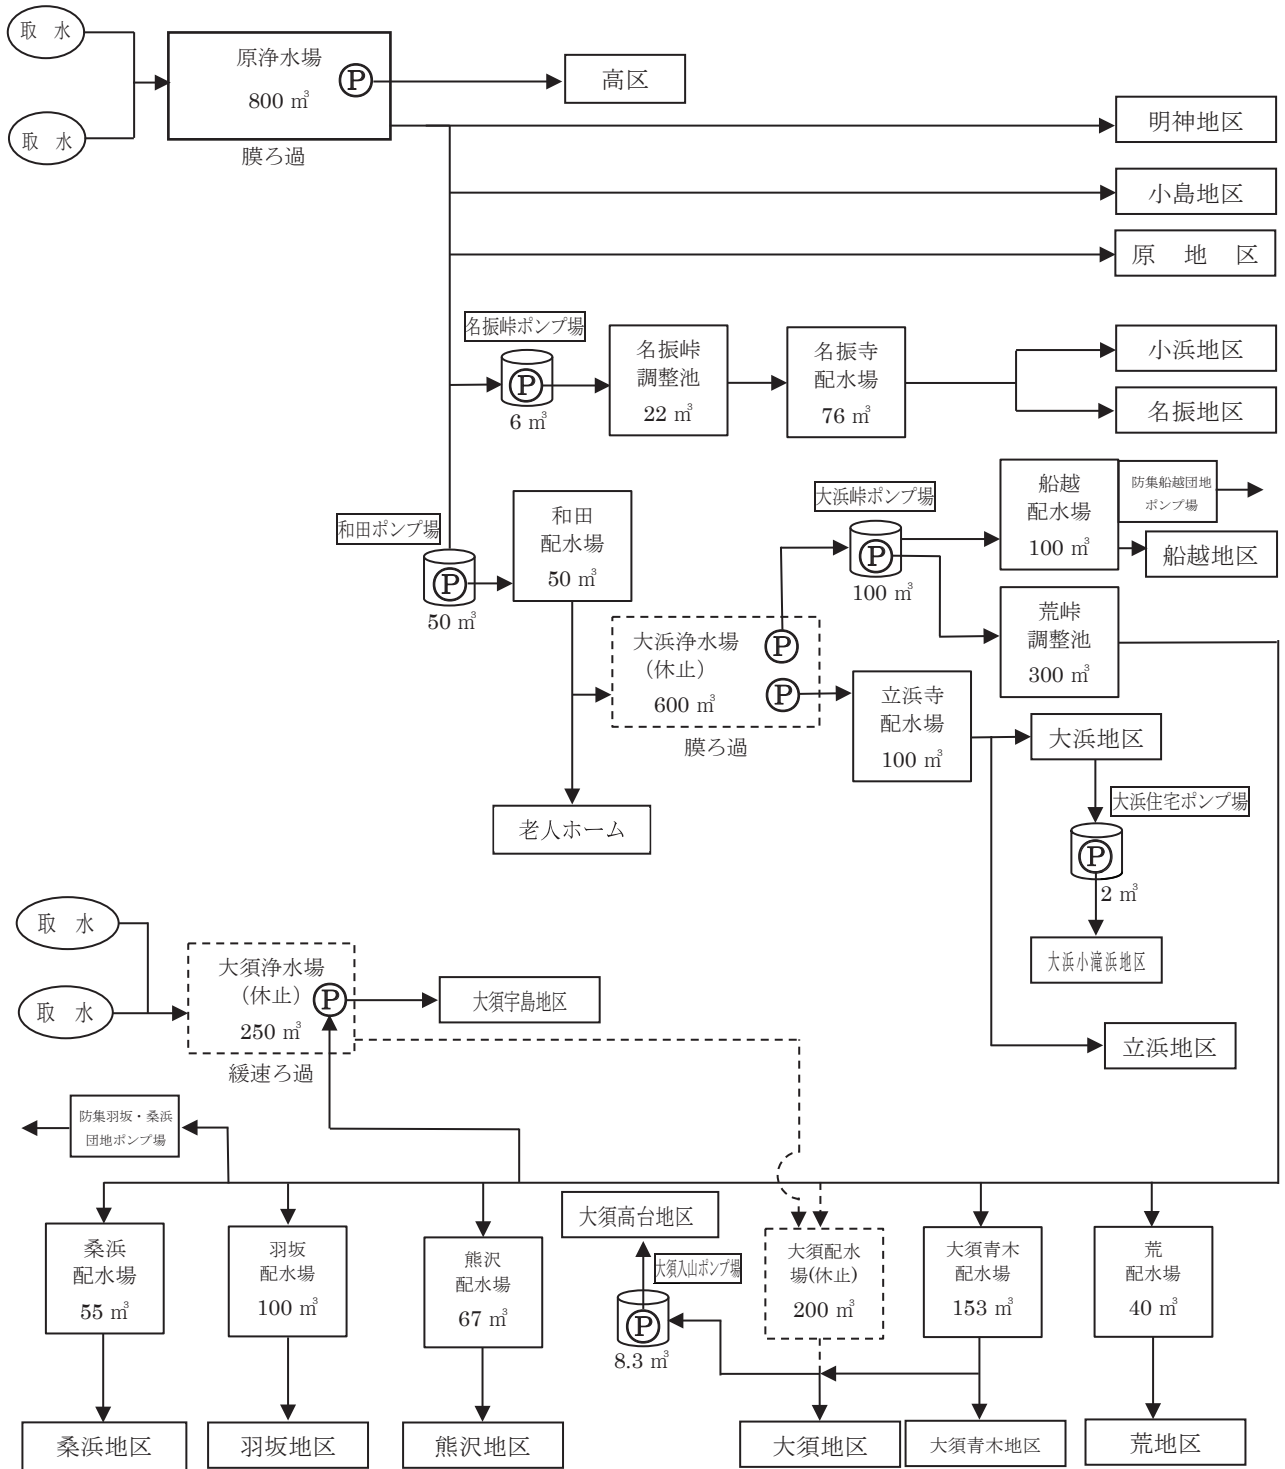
取 水

取 水

原浄水場
Ⓟ
800 ㎥
膜ろ過

高区

明神地区

小島地区

原 地 区

名振峠ポンプ場
Ⓟ
6 ㎥

名振峠
調整池
22 ㎥

名振寺
配水場
76 ㎥

小浜地区

名振地区

和田ポンプ場
Ⓟ
50 ㎥

和田
配水場
50 ㎥

大浜峠ポンプ場
Ⓟ
100 ㎥

船越
配水場
100 ㎥

防集船越団地
ポンプ場

船越地区

荒峠
調整池
300 ㎥

大浜浄水場
（休止）
600 ㎥
Ⓟ
Ⓟ
膜ろ過

立浜寺
配水場
100 ㎥

大浜地区

大浜住宅ポンプ場
Ⓟ
2 ㎥

大浜小滝浜地区

老人ホーム

取 水

取 水

大須浄水場
（休止）
Ⓟ
250 ㎥
緩速ろ過

大須宇島地区

立浜地区

防集羽坂・桑浜
団地ポンプ場

桑浜
配水場
55 ㎥

羽坂
配水場
100 ㎥

熊沢
配水場
67 ㎥

大須高台地区

大須入山ポンプ場
Ⓟ
8.3 ㎥

大須配水
場(休止)
200 ㎥

大須青木
配水場
153 ㎥

荒
配水場
40 ㎥

桑浜地区

羽坂地区

熊沢地区

大須地区

大須青木地区

荒地区